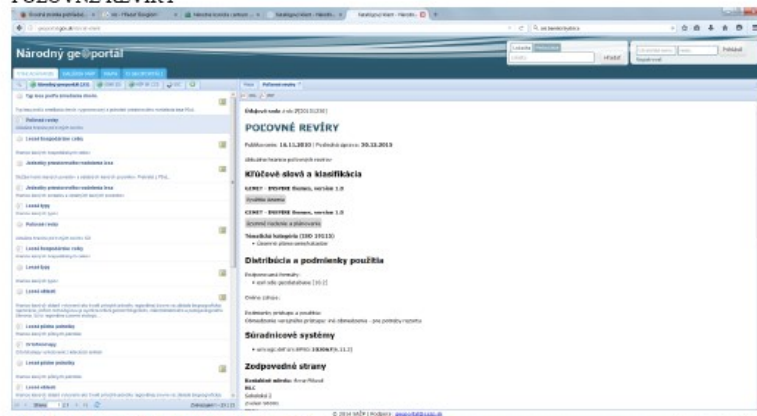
POĽOVNÉ REVÍRY

Národný ge portal

POĽOVNÉ REVÍRY

Publikované: 16.11.2013 | Posledná úprava: 20.12.2013

Kľúčové slová a klasifikácia

GEMET - INSPIRE themes, version 1.0

GEMET - INSPIRE themes, version 1.0

Tematická kategória (ISO 19115)

Distribúcia a podmienky použitia

Súradnicové systémy

Zodpovedné strany

Poľovné revíry

Lesné hospodárske celky

Lesné hospodárske celky

Poľovné revíry

Lesné lyžy

Lesné oblasti

Lesné plánu pokrytia

© 2014 NGP | Podpora